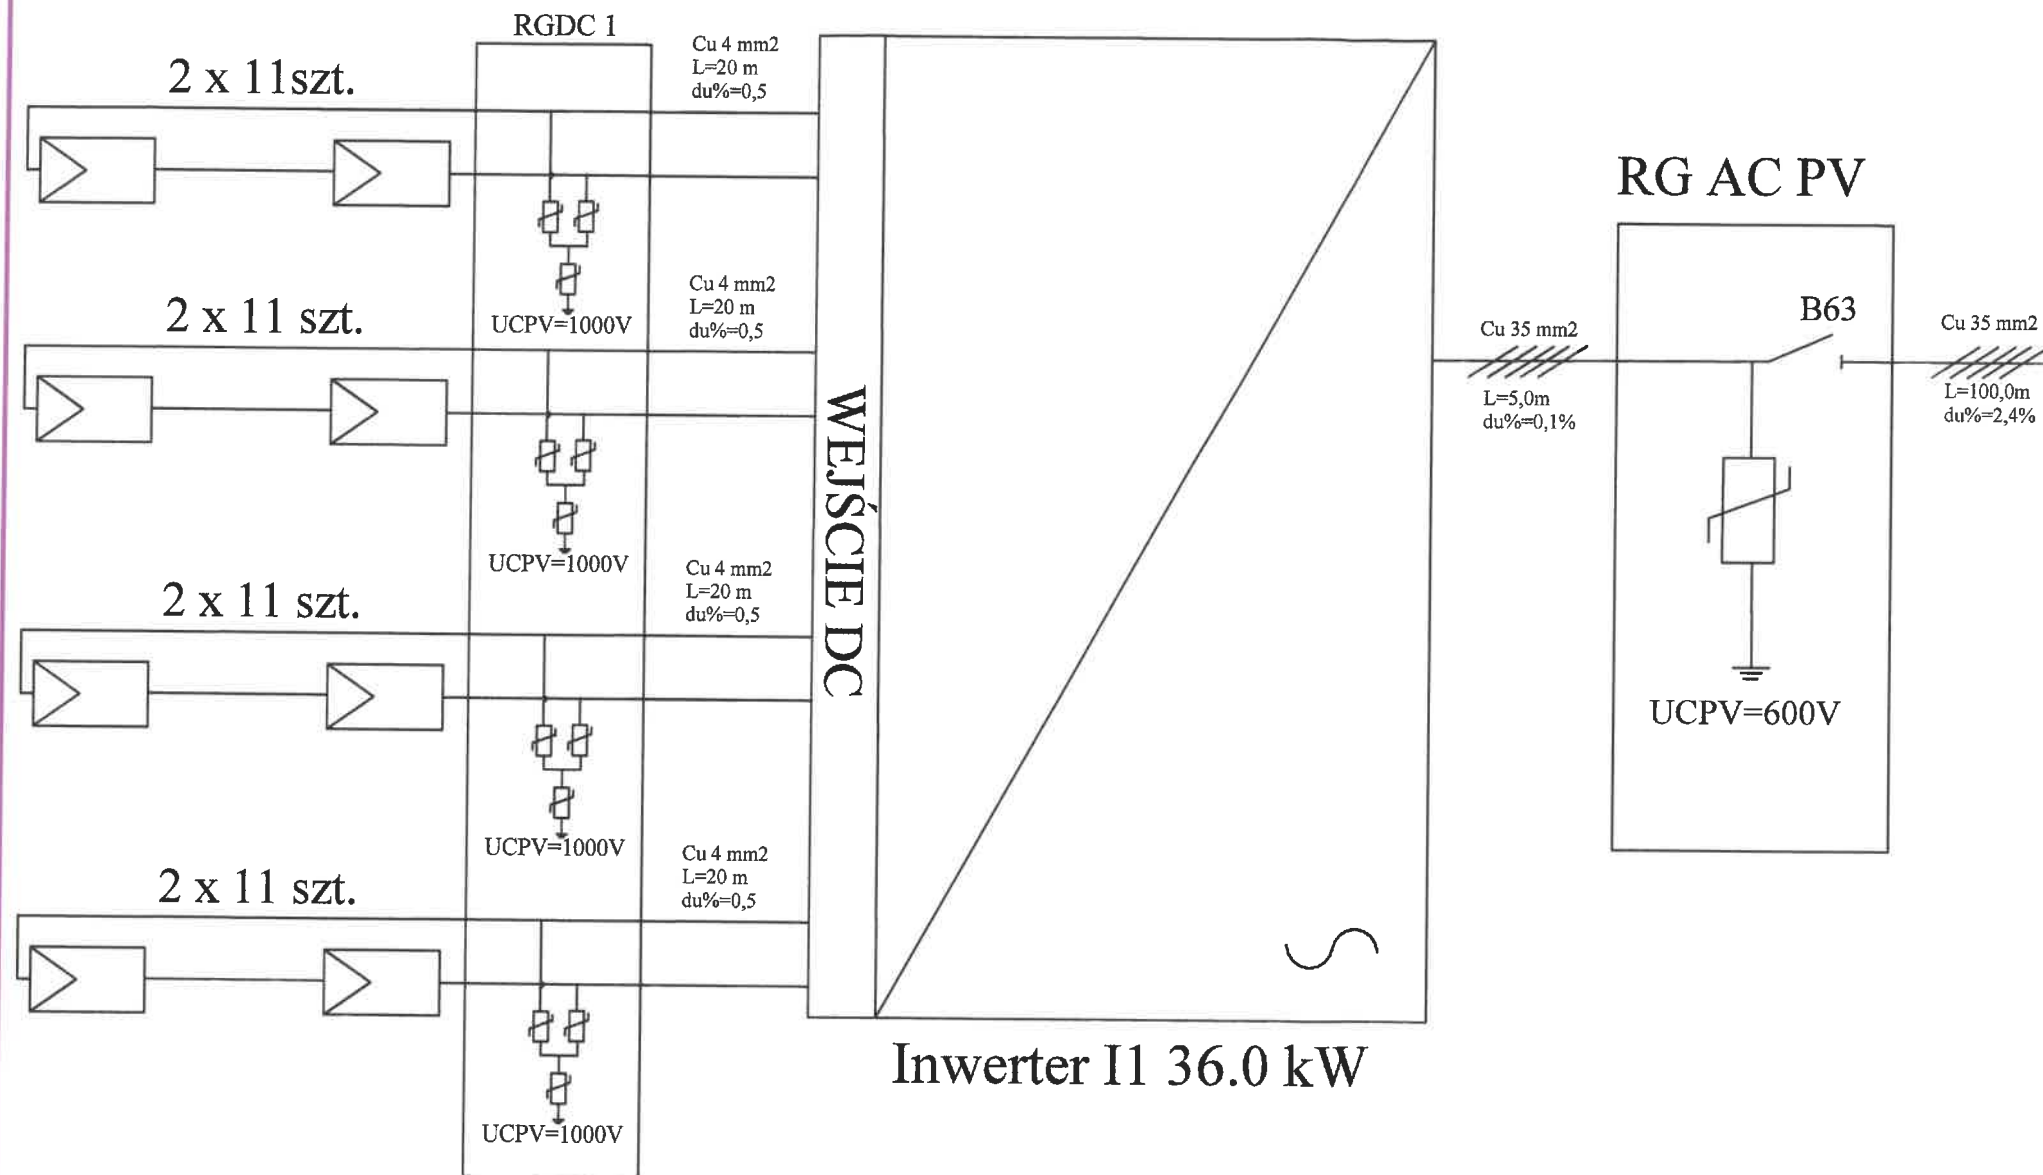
RGDC 1

2 x 11szt.

Cu 4 mm2
L=20 m
du%=0,5

UCPV=1000V

2 x 11 szt.

Cu 4 mm2
L=20 m
du%=0,5

UCPV=1000V

2 x 11 szt.

Cu 4 mm2
L=20 m
du%=0,5

UCPV=1000V

2 x 11 szt.

Cu 4 mm2
L=20 m
du%=0,5

UCPV=1000V

WEJŚCIE DC

Inwerter I1 36.0 kW

Cu 35 mm2
L=5,0m
du%=0,1%

RG AC PV

B63

UCPV=600V

Cu 35 mm2
L=100,0m
du%=2,4%